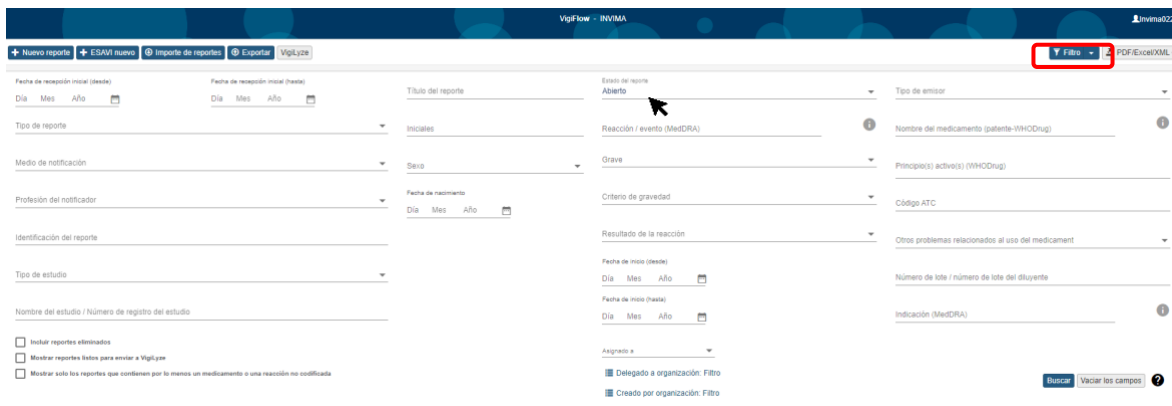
VigiFlow - INVIMA

Invima02

+ Nuevo reporte + ESAVI nuevo Importe de reportes Exportar VigiLyze

Filtro PDF/Excel/XML

Fecha de recepción inicial (desde)
Día Mes Año

Fecha de recepción inicial (hasta)
Día Mes Año

Título del reporte

Estado del reporte
Abierto

Tipo de emisor

Tipo de reporte

Iniciales

Reacción / evento (MedDRA)

Nombre del medicamento (patente-WHODrug)

Medio de notificación

Sexo

Grave

Principio(s) activo(s) (WHODrug)

Profesión del notificador

Fecha de nacimiento
Día Mes Año

Criterio de gravedad

Código ATC

Identificación del reporte

Resultado de la reacción

Otros problemas relacionados al uso del medicament

Tipo de estudio

Fecha de inicio (desde)
Día Mes Año

Número de lote / número de lote del diluyente

Nombre del estudio / Número de registro del estudio

Fecha de inicio (hasta)
Día Mes Año

Indicación (MedDRA)

Incluir reportes eliminados

Mostrar reportes listos para enviar a VigiLyze

Mostrar solo los reportes que contienen por lo menos un medicamento o una reacción no codificada

Asignado a

Delegado a organización: Filtro

Creado por organización: Filtro

Buscar Vaciar los campos ?